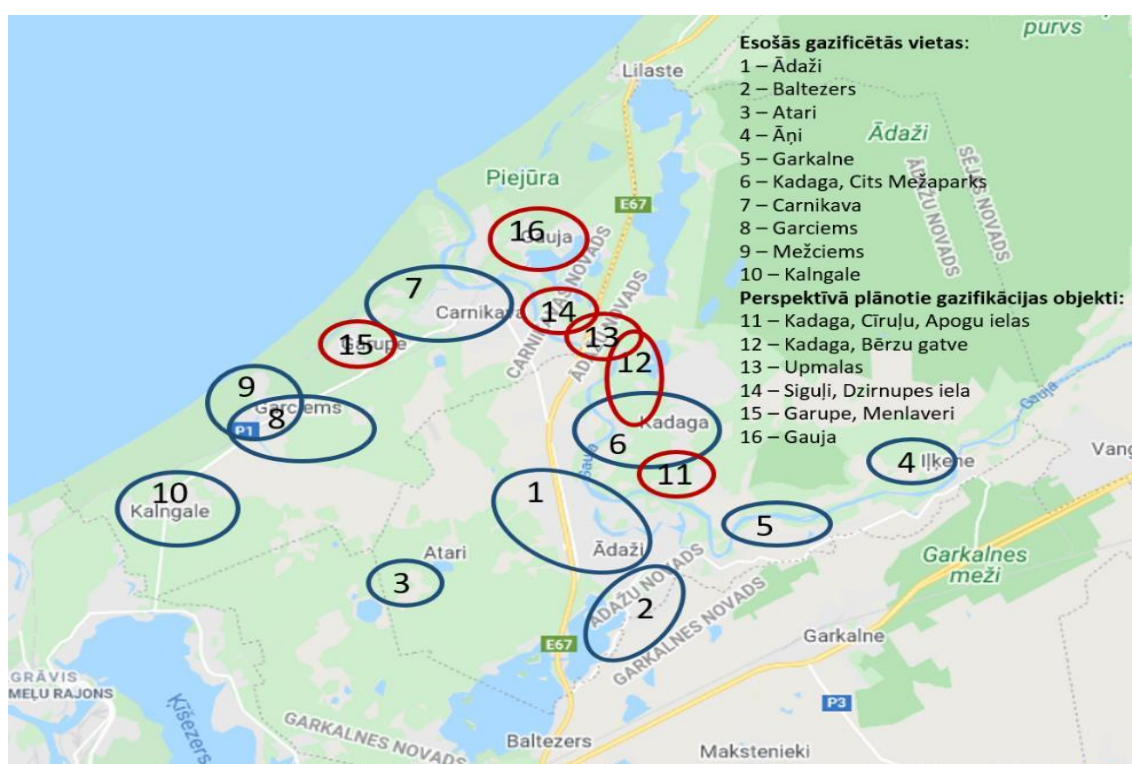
Esošās gazificētās vietas:
1 – Ādaži
2 – Baltezers
3 – Atari
4 – Āņi
5 – Garkalne
6 – Kadaga, Cits Mežaparks
7 – Carnikava
8 – Garciems
9 – Mežciems
10 – Kalngale
Perspektīvā plānotie gazifikācijas objekti:
11 – Kadaga, Cīruļu, Apogu ielas
12 – Kadaga, Bērzu gatve
13 – Upmalas
14 – Siguļi, Dzirnupes iela
15 – Garupe, Menlaveri
16 – Gauja

purvs
Lilaste
Ādaži
ĀDAŽU NOVADS
SĒJAS NOVADS
Piejūra
E67
16
Gauja
CARNIKAVAS NOVADS
ĀDAŽU NOVADS
7
Carnikava
14
13
15
Garupe
12
9
Garciems
8
P1
Kadaga
6
Gauja
4
Iļķene
Vang
11
10
Kalngale
1
Ādaži
5
ĀDAŽU NOVADS
Garkalnes meži
Atari
3
2
ĀDAŽU NOVADS
GARKALNES NOVADS
E67
Garkalne
GRĀVIS
MEĻU RAJONS
Ķīšezers
P3
GARKALNES NOVADS
Baltezers
Makstenieki